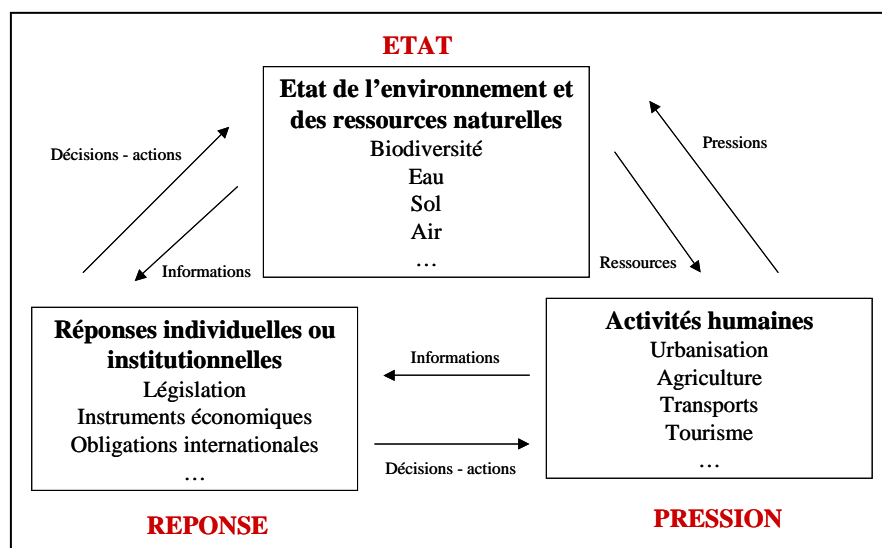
ETAT

Etat de l'environnement et des ressources naturelles
Biodiversité
Eau
Sol
Air
…

Décisions - actions

Informations

Pressions

Ressources

Réponses individuelles ou institutionnelles
Législation
Instruments économiques
Obligations internationales
…

Informations

Décisions - actions

Activités humaines
Urbanisation
Agriculture
Transports
Tourisme
…

REPONSE

PRESSION